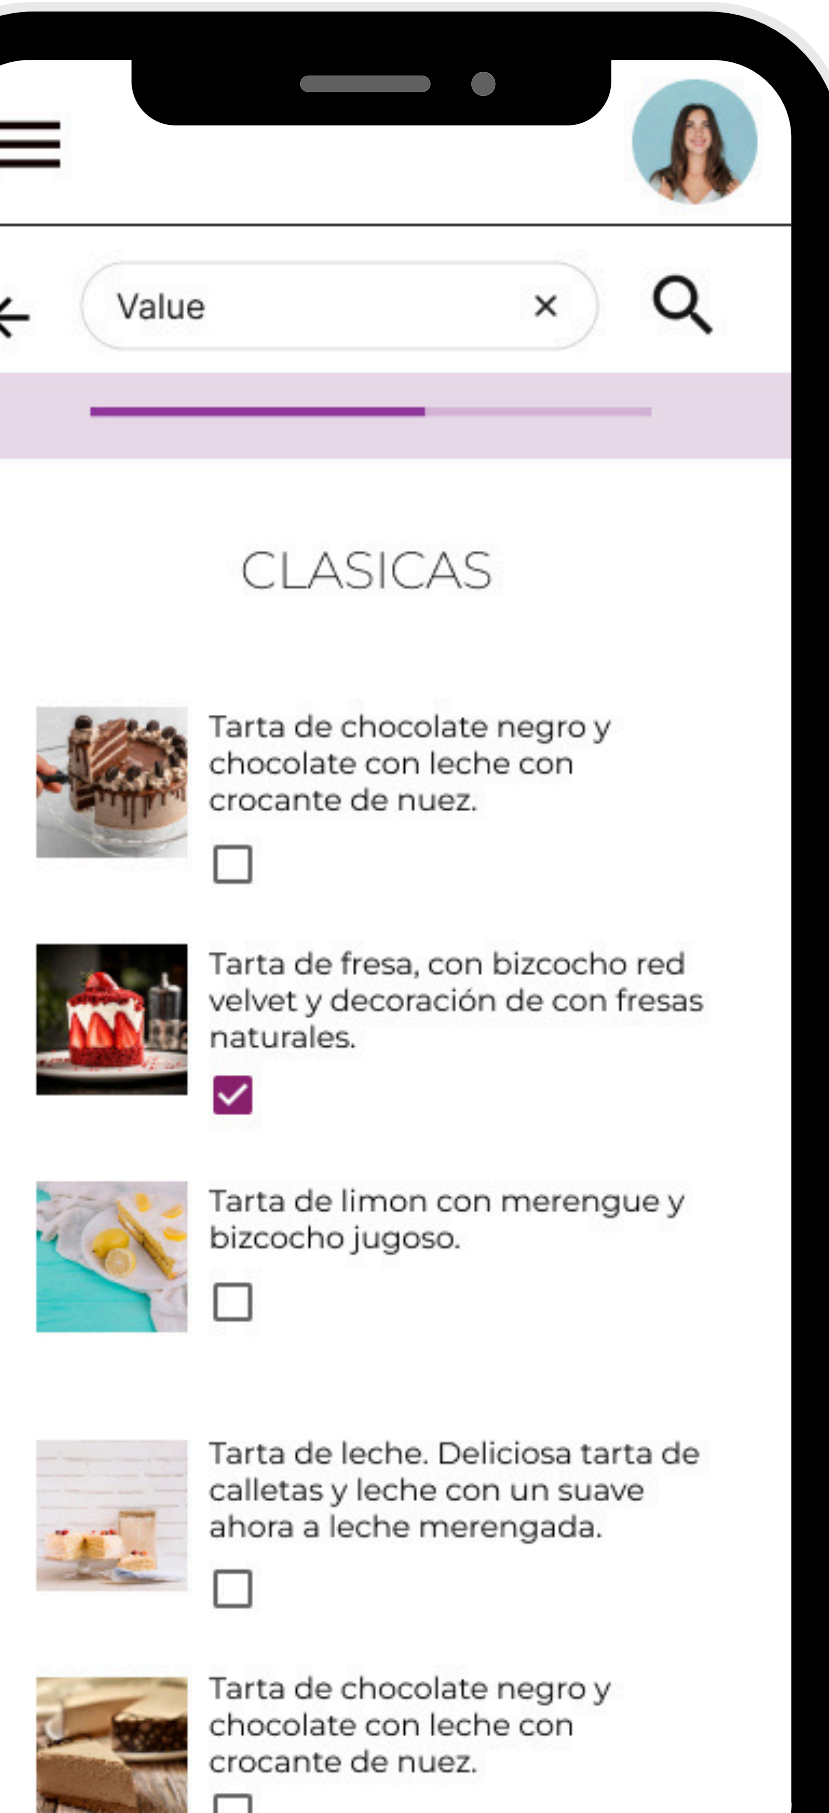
Value ×

CLASICAS

Tarta de chocolate negro y chocolate con leche con crocante de nuez.

Tarta de fresa, con bizcocho red velvet y decoración de con fresas naturales.

Tarta de limon con merengue y bizcocho jugoso.

Tarta de leche. Deliciosa tarta de calletas y leche con un suave ahora a leche merengada.

Tarta de chocolate negro y chocolate con leche con crocante de nuez.